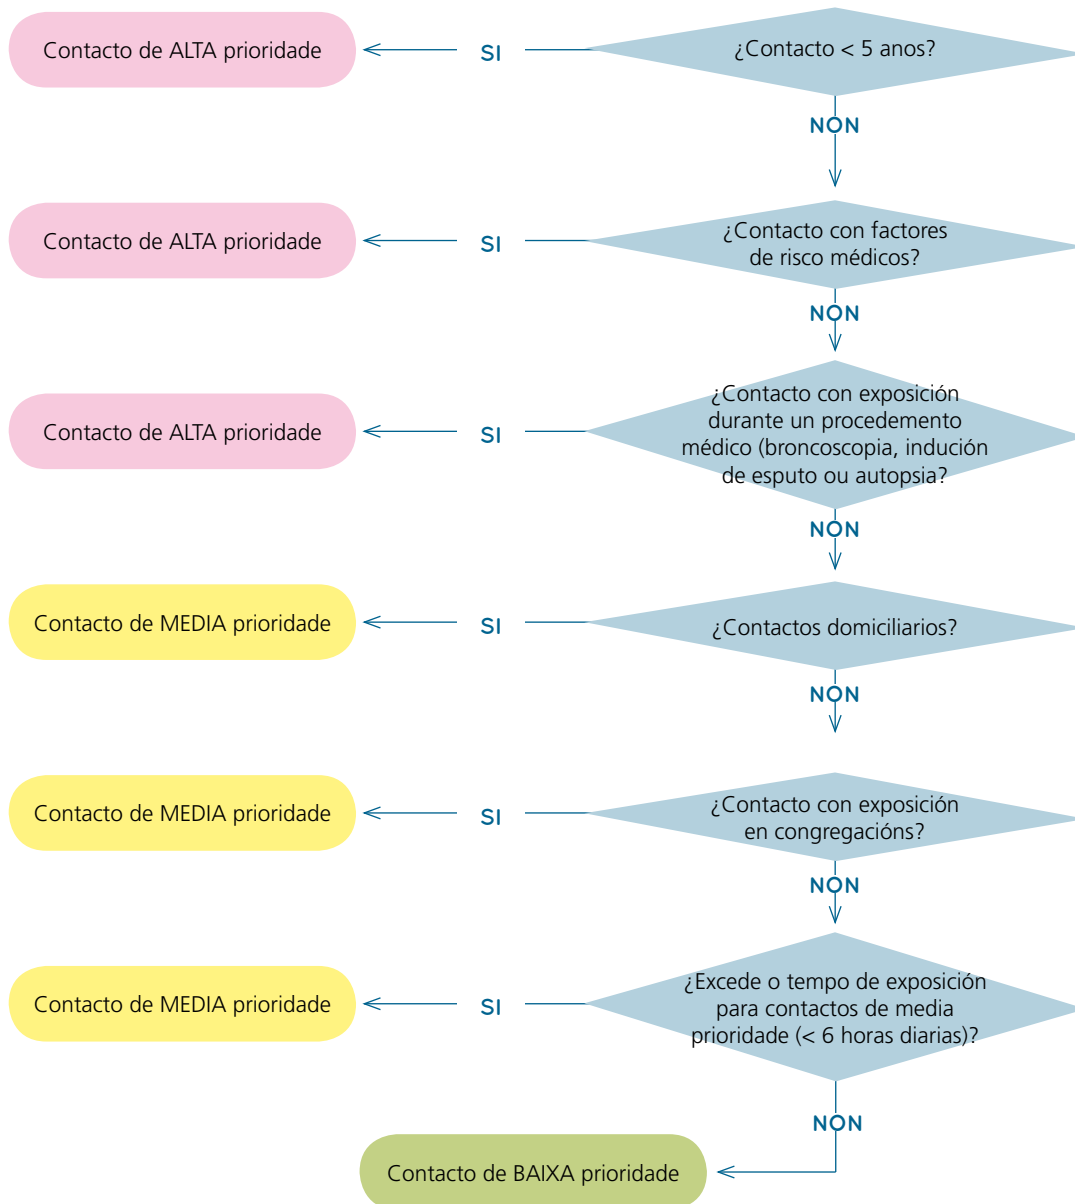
¿Contacto < 5 anos?
SI
Contacto de ALTA prioridade
NON

¿Contacto con factores de risco médicos?
SI
Contacto de ALTA prioridade
NON

¿Contacto con exposición durante un procedemento médico (broncoscopia, indución de esputo ou autopsia?
SI
Contacto de ALTA prioridade
NON

¿Contactos domiciliarios?
SI
Contacto de MEDIA prioridade
NON

¿Contacto con exposición en congregacións?
SI
Contacto de MEDIA prioridade
NON

¿Excede o tempo de exposición para contactos de media prioridade (< 6 horas diarias)?
SI
Contacto de MEDIA prioridade
NON

Contacto de BAIXA prioridade